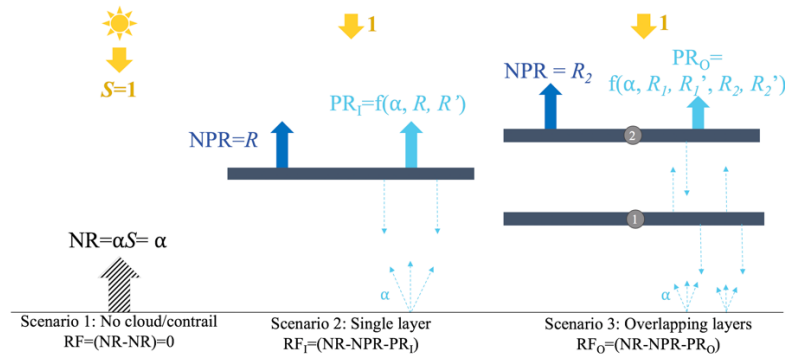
$S$=1

1

1

NPR=$R$

PR$_I$=f(α, $R$, $R'$)

NPR = $R_2$

PR$_O$= f(α, $R_1$, $R_1'$, $R_2$, $R_2'$)

2

1

NR=α$S$= α

α

α

Scenario 1: No cloud/contrail
RF=(NR-NR)=0

Scenario 2: Single layer
RF$_I$=(NR-NPR-PR$_I$)

Scenario 3: Overlapping layers
RF$_O$=(NR-NPR-PR$_O$)